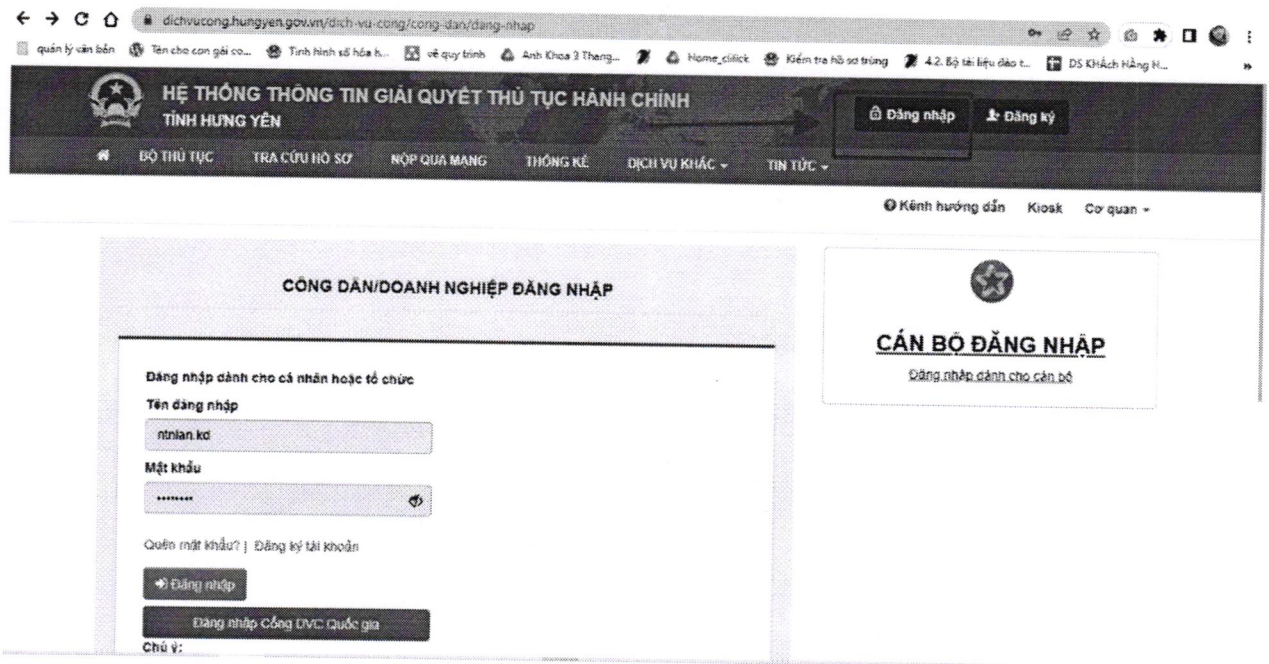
dichvucong.hungyen.gov.vn/dich-vu-cong/cong-dan/dang-nhap

quản lý văn bản | Tên cho con gái co... | Tình hình số hóa h... | vẽ quy trình | Anh Khoa 3 Thang... | Home_clilck | Kiểm tra hồ sơ trùng | 4.2. Bộ tài liệu đào t... | DS KHÁch Hằng H...

HỆ THỐNG THÔNG TIN GIẢI QUYẾT THỦ TỤC HÀNH CHÍNH
TỈNH HƯNG YÊN

Đăng nhập | Đăng ký

BỘ THỦ TỤC | TRA CỨU HỒ SƠ | NỘP QUA MẠNG | THỐNG KÊ | DỊCH VỤ KHÁC | TIN TỨC

Kênh hướng dẫn | Kiosk | Cơ quan

CÔNG DÂN/DOANH NGHIỆP ĐĂNG NHẬP

Đăng nhập dành cho cá nhân hoặc tổ chức

Tên đăng nhập

ntnlan.kd

Mật khẩu

••••••••

Quên mật khẩu? | Đăng ký tài khoản

Đăng nhập

Đăng nhập Cổng DVC Quốc gia

Chú ý:

CÁN BỘ ĐĂNG NHẬP

Đăng nhập dành cho cán bộ